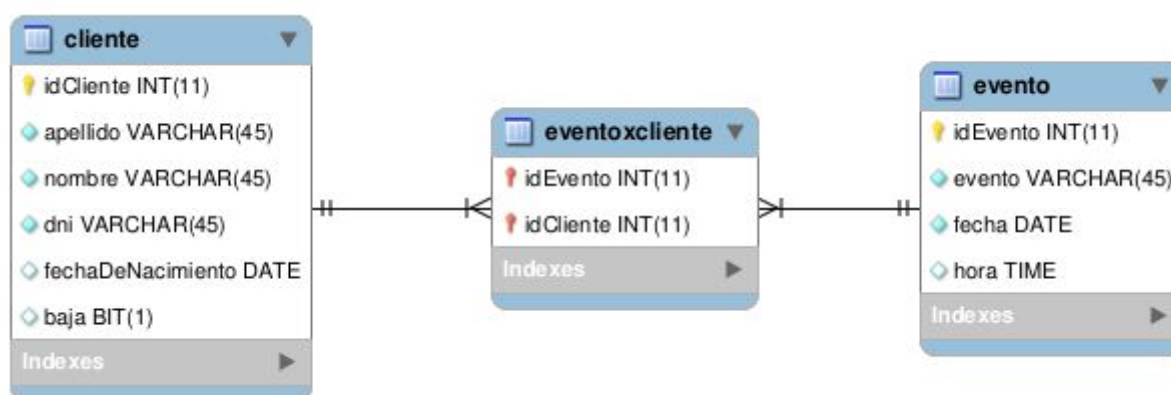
cliente
idCliente INT(11)
apellido VARCHAR(45)
nombre VARCHAR(45)
dni VARCHAR(45)
fechaDeNacimiento DATE
baja BIT(1)
Indexes

eventoxcliente
idEvento INT(11)
idCliente INT(11)
Indexes

evento
idEvento INT(11)
evento VARCHAR(45)
fecha DATE
hora TIME
Indexes